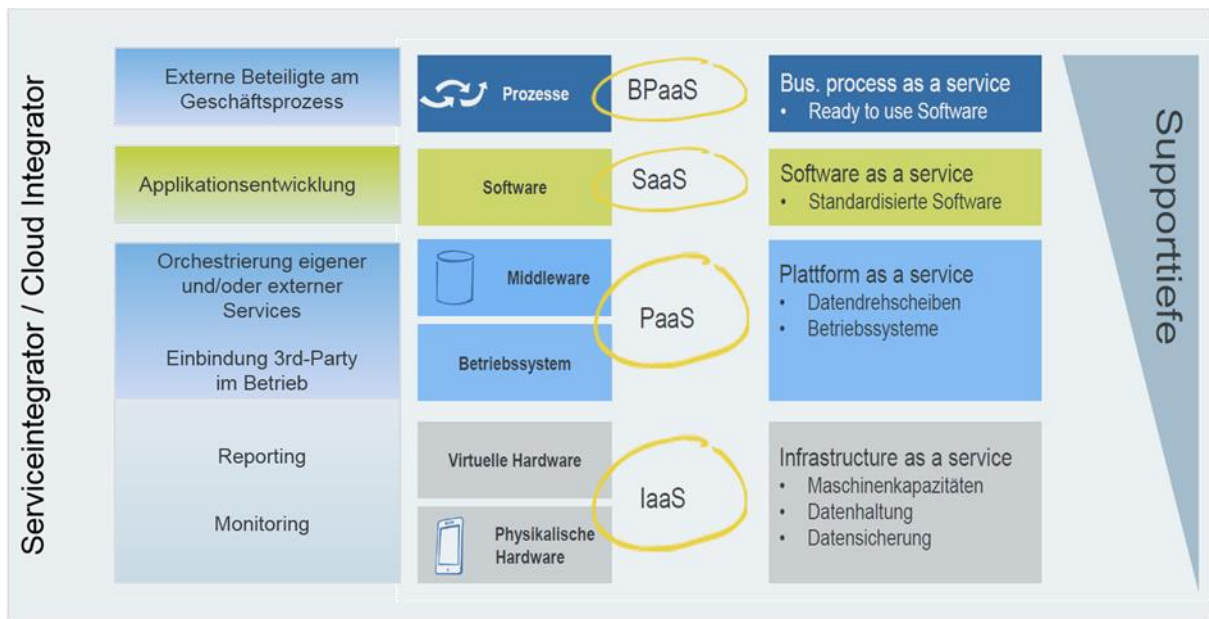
Serviceintegrator / Cloud Integrator

Externe Beteiligte am Geschäftsprozess

Applikationsentwicklung

Orchestrierung eigener und/oder externer Services

Einbindung 3rd-Party im Betrieb

Reporting

Monitoring

Prozesse

BPaaS

Software

SaaS

Middleware

Betriebssystem

PaaS

Virtuelle Hardware

Physikalische Hardware

IaaS

Bus. process as a service
• Ready to use Software

Software as a service
• Standardisierte Software

Plattform as a service
• Datendrehscheiben
• Betriebssysteme

Infrastructure as a service
• Maschinenkapazitäten
• Datenhaltung
• Datensicherung

Supporttiefe